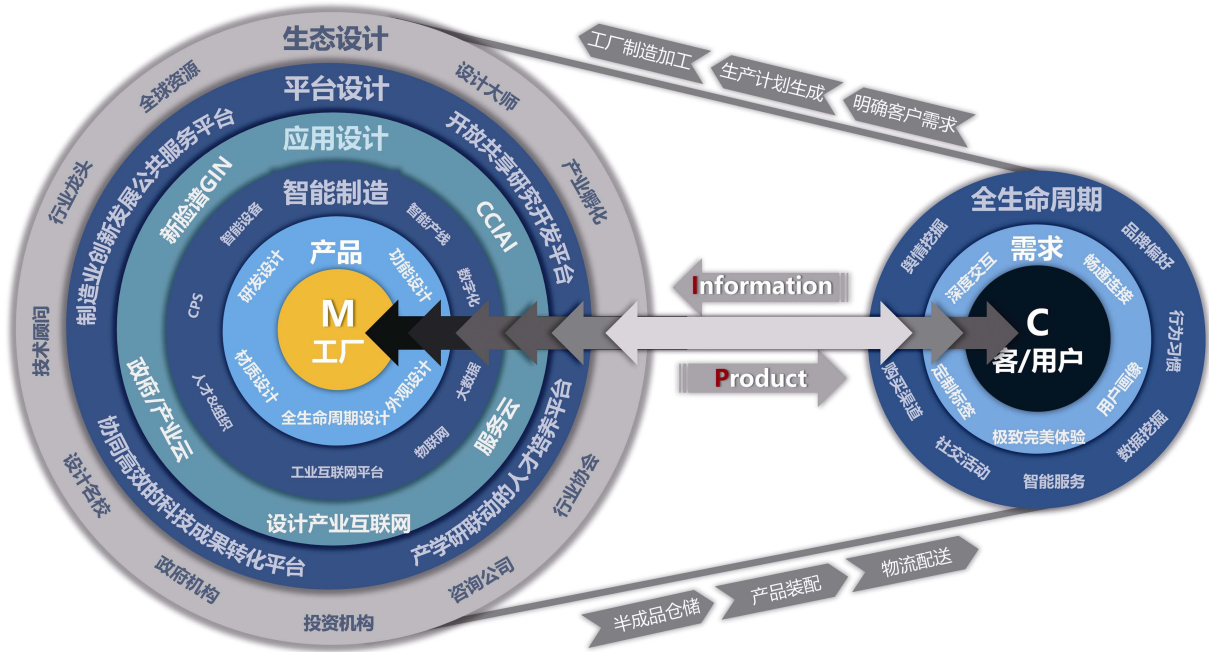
生态设计
全球资源
设计大师
行业龙头
产业孵化
技术顾问
设计名校
政府机构
投资机构
咨询公司
行业协会
平台设计
制造业创新发展公共服务平台
开放共享研究开发平台
协同高效的科技成果转化平台
产学研联动的人才培养平台
应用设计
新脸谱GIN
CCIAI
政府/产业云
服务云
设计产业互联网
智能制造
智能设备
智能产线
CPS
数字化
人才&组织
大数据
物联网
工业互联网平台
产品
研发设计
功能设计
材质设计
外观设计
全生命周期设计
M
工厂
工厂制造加工
生产计划生成
明确客户需求
Information
Product
半成品仓储
产品装配
物流配送
全生命周期
舆情挖掘
品牌偏好
行为习惯
数据挖掘
智能服务
社交活动
购买渠道
需求
深度交互
畅通连接
定制服务
用户画像
极致完美体验
C
客/用户